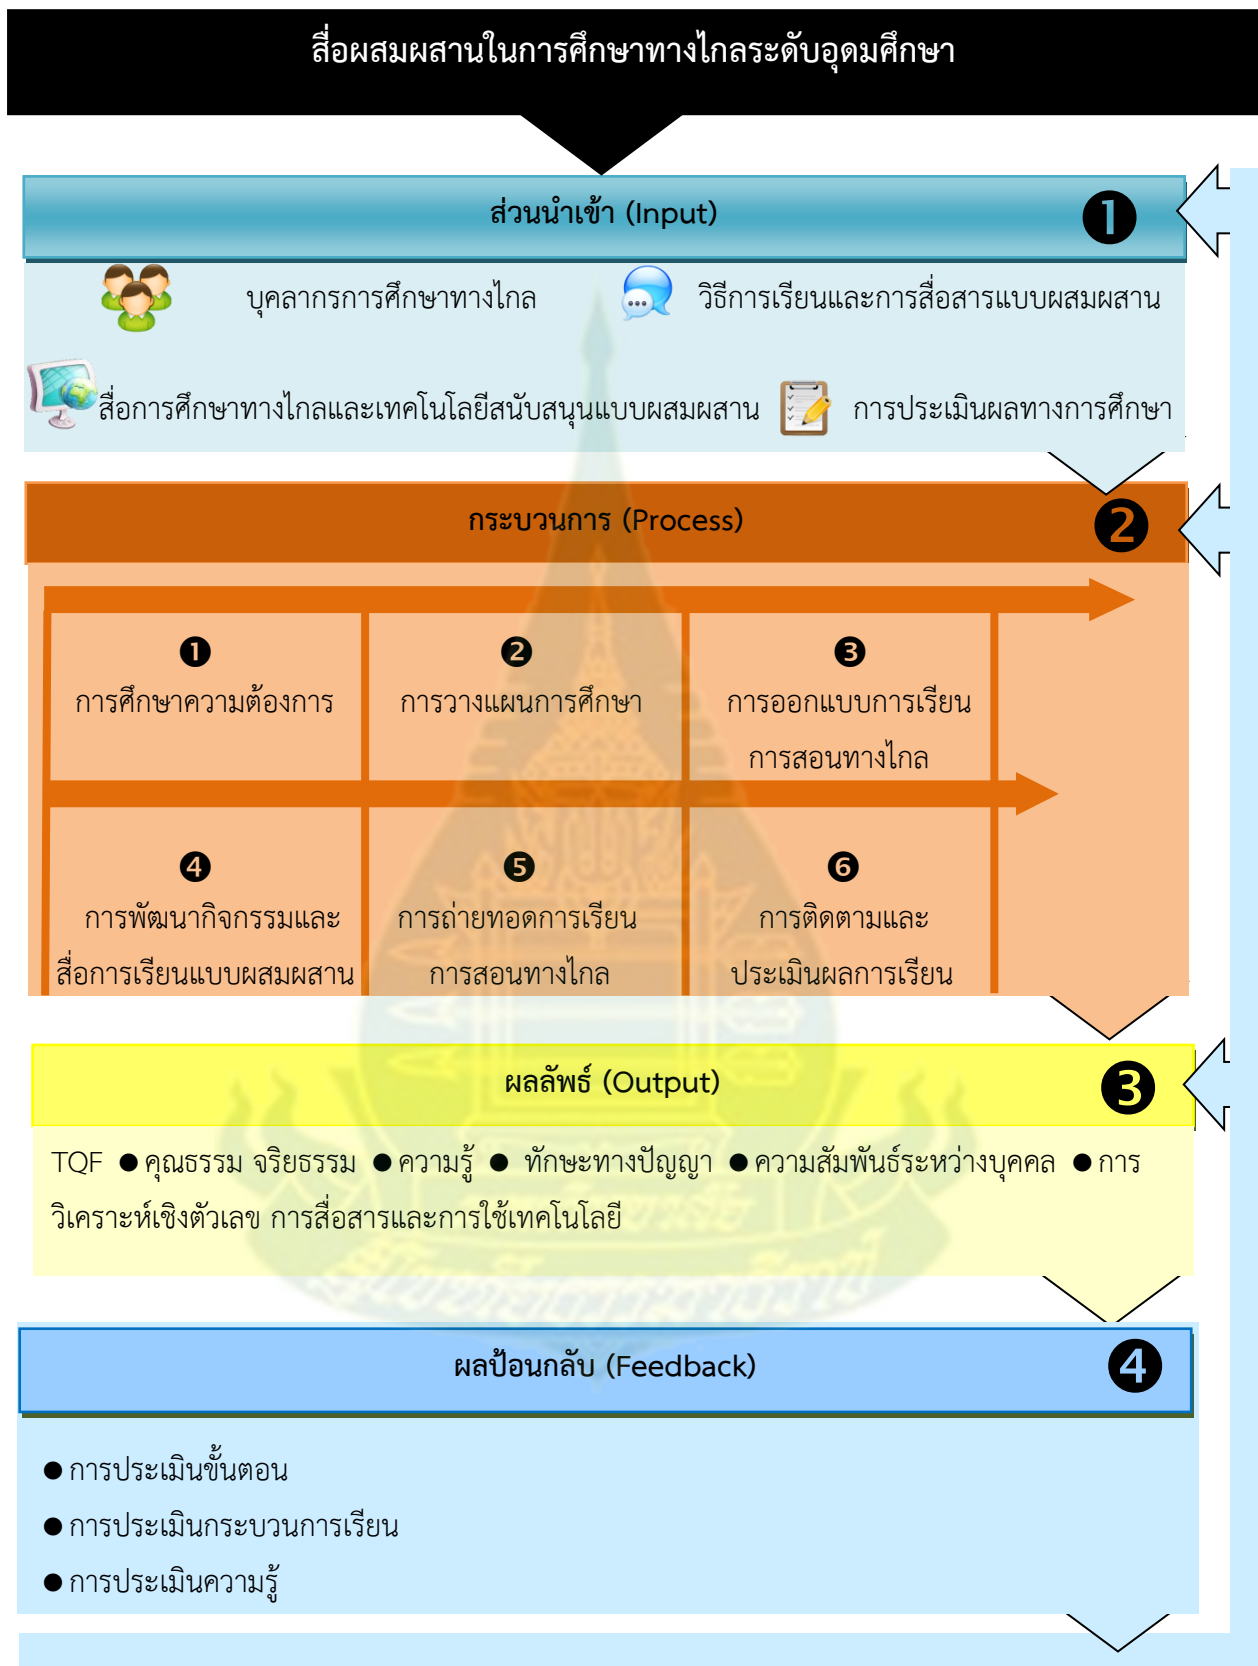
สื่อผสมผสานในการศึกษาทางไกลระดับอุดมศึกษา

ส่วนนำเข้า (Input) ❶

บุคลากรการศึกษาทางไกล

วิธีการเรียนและการสื่อสารแบบผสมผสาน

สื่อการศึกษาทางไกลและเทคโนโลยีสนับสนุนแบบผสมผสาน

การประเมินผลทางการศึกษา

กระบวนการ (Process) ❷

❶ การศึกษาความต้องการ

❷ การวางแผนการศึกษา

❸ การออกแบบการเรียนการสอนทางไกล

❹ การพัฒนากิจกรรมและสื่อการเรียนแบบผสมผสาน

❺ การถ่ายทอดการเรียนการสอนทางไกล

❻ การติดตามและประเมินผลการเรียน

ผลลัพธ์ (Output) ❸

TQF ●คุณธรรม จริยธรรม ●ความรู้ ● ทักษะทางปัญญา ●ความสัมพันธ์ระหว่างบุคคล ●การวิเคราะห์เชิงตัวเลข การสื่อสารและการใช้เทคโนโลยี

ผลป้อนกลับ (Feedback) ❹

●การประเมินขั้นตอน

●การประเมินกระบวนการเรียน

●การประเมินความรู้